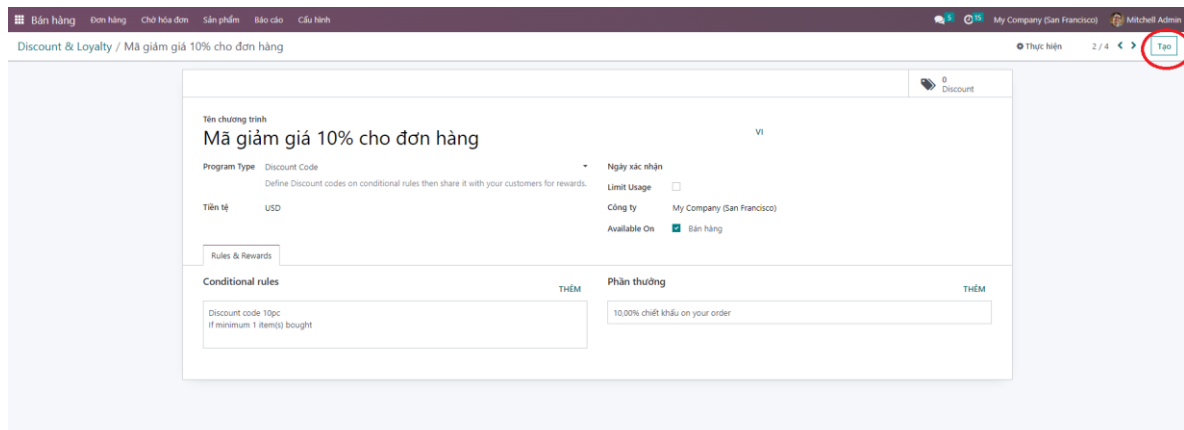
Bán hàng Đơn hàng Chờ hóa đơn Sản phẩm Báo cáo Cấu hình

5 15 My Company (San Francisco) Mitchell Admin

Discount & Loyalty / Mã giảm giá 10% cho đơn hàng

Thực hiện 2 / 4 Tạo

0 Discount

Tên chương trình
Mã giảm giá 10% cho đơn hàng

VI

Program Type Discount Code
Define Discount codes on conditional rules then share it with your customers for rewards.

Tiền tệ USD

Ngày xác nhận
Limit Usage
Công ty My Company (San Francisco)
Available On Bán hàng

Rules & Rewards

Conditional rules THÊM

Discount code 10pc
If minimum 1 item(s) bought

Phần thưởng THÊM

10,00% chiết khấu on your order